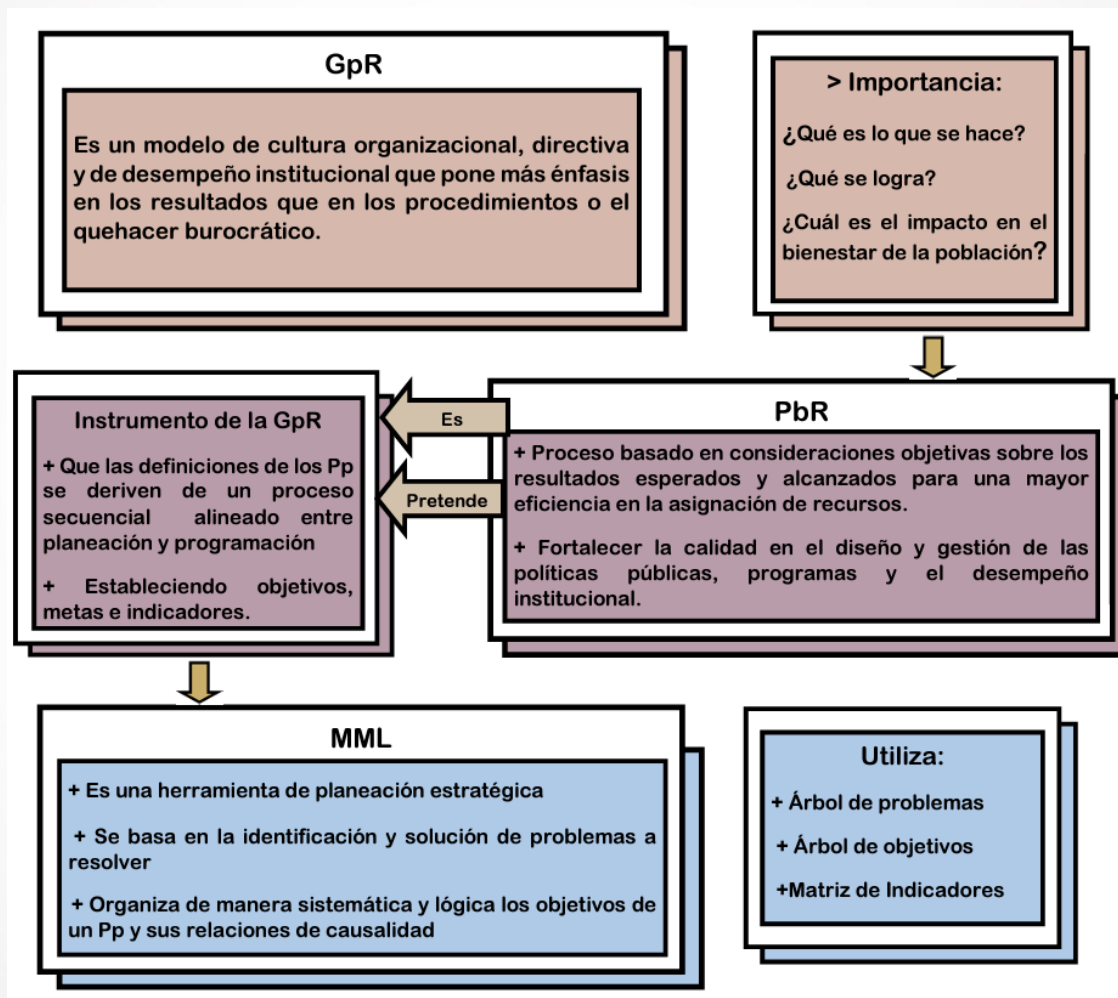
GpR

Es un modelo de cultura organizacional, directiva y de desempeño institucional que pone más énfasis en los resultados que en los procedimientos o el quehacer burocrático.

> Importancia:

¿Qué es lo que se hace?

¿Qué se logra?

¿Cuál es el impacto en el bienestar de la población?

Instrumento de la GpR

+ Que las definiciones de los Pp se deriven de un proceso secuencial alineado entre planeación y programación

+ Estableciendo objetivos, metas e indicadores.

Es

Pretende

PbR

+ Proceso basado en consideraciones objetivas sobre los resultados esperados y alcanzados para una mayor eficiencia en la asignación de recursos.

+ Fortalecer la calidad en el diseño y gestión de las políticas públicas, programas y el desempeño institucional.

MML

+ Es una herramienta de planeación estratégica

+ Se basa en la identificación y solución de problemas a resolver

+ Organiza de manera sistemática y lógica los objetivos de un Pp y sus relaciones de causalidad

Utiliza:

+ Árbol de problemas

+ Árbol de objetivos

+Matriz de Indicadores